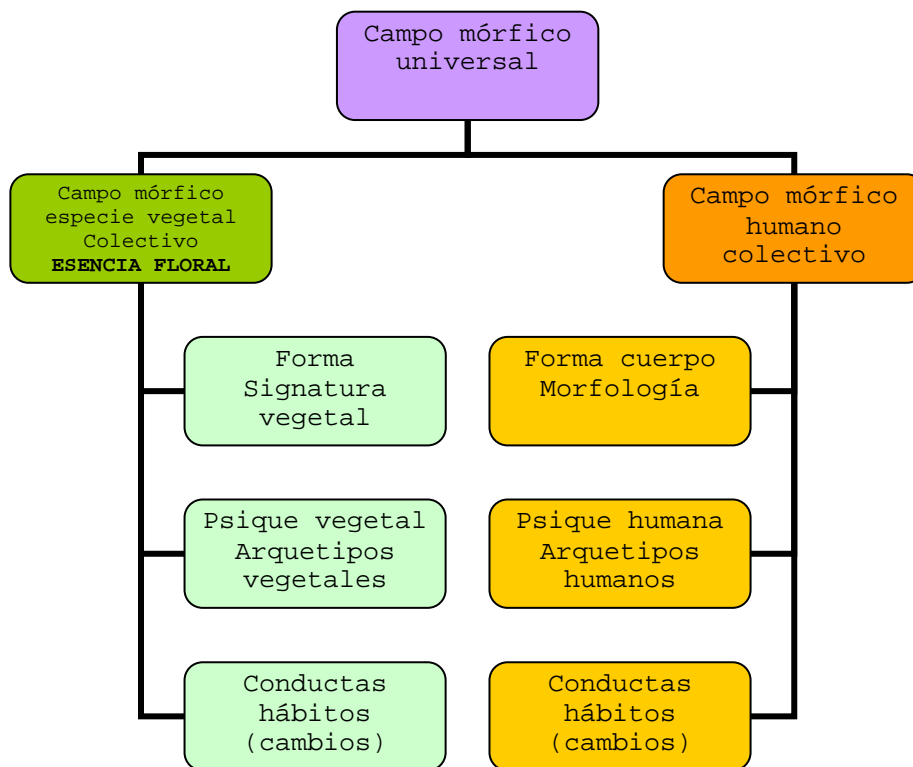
Campo mórfico universal

Campo mórfico especie vegetal Colectivo **ESENCIA FLORAL**

Forma Signatura vegetal

Psique vegetal Arquetipos vegetales

Conductas hábitos (cambios)

Campo mórfico humano colectivo

Forma cuerpo Morfología

Psique humana Arquetipos humanos

Conductas hábitos (cambios)